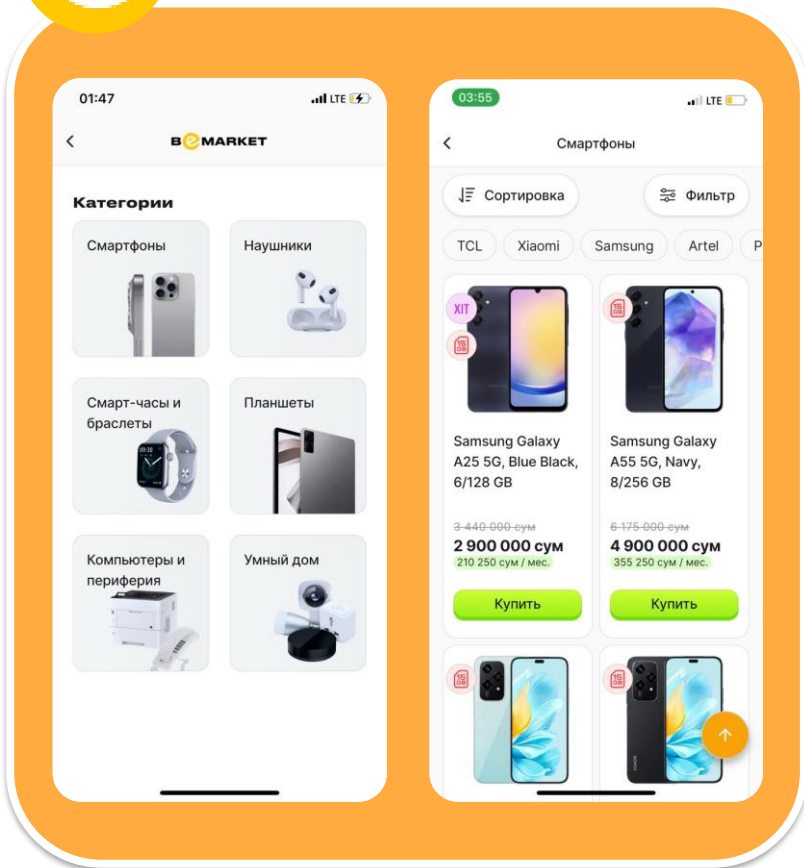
01:47
LTE
<
BEMARKET

Категории

Смартфоны

Наушники

Смарт-часы и браслеты

Планшеты

Компьютеры и периферия

Умный дом

03:55
LTE
<
Смартфоны

Сортировка

Фильтр

TCL
Xiaomi
Samsung
Artel
P

XIT

Samsung Galaxy A25 5G, Blue Black, 6/128 GB

3 440 000 сум
2 900 000 сум
210 250 сум / мес.

Купить

Samsung Galaxy A55 5G, Navy, 8/256 GB

6 175 000 сум
4 900 000 сум
355 250 сум / мес.

Купить